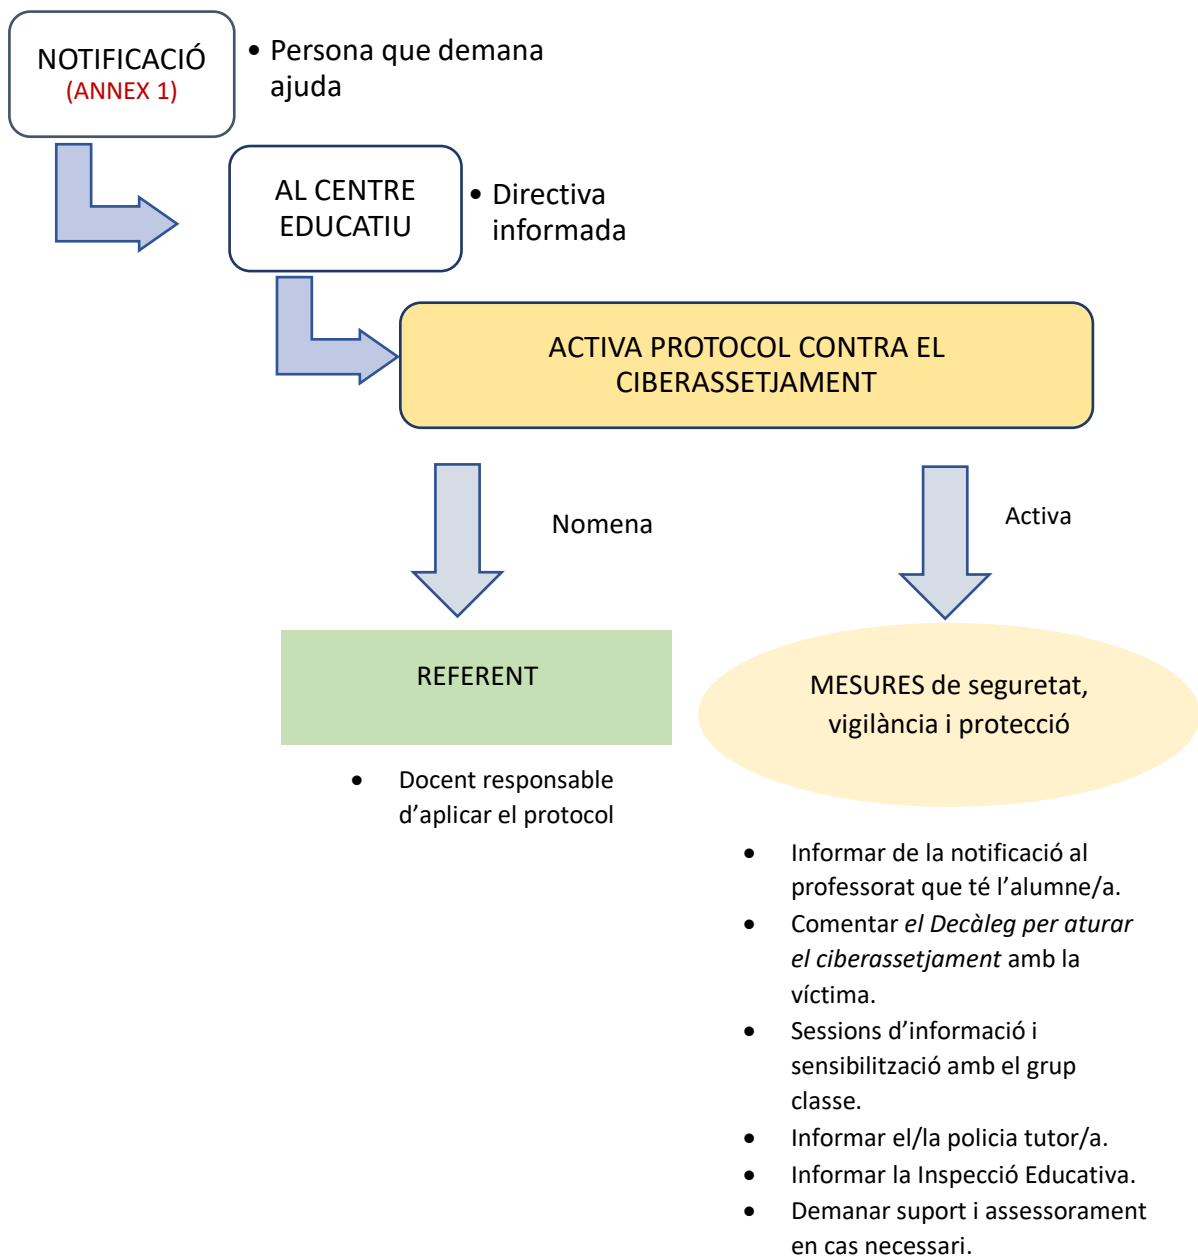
NOTIFICACIÓ
(ANNEX 1)

• Persona que demana ajuda

AL CENTRE EDUCATIU

• Directiva informada

ACTIVA PROTOCOL CONTRA EL CIBERASSETJAMENT

Nomena

Activa

REFERENT

• Docent responsable d'aplicar el protocol

MESURES de seguretat, vigilància i protecció

• Informar de la notificació al professorat que té l'alumne/a.
• Comentar *el Decàleg per aturar el ciberassetjament* amb la víctima.
• Sessions d'informació i sensibilització amb el grup classe.
• Informar el/la policia tutor/a.
• Informar la Inspecció Educativa.
• Demanar suport i assessorament en cas necessari.